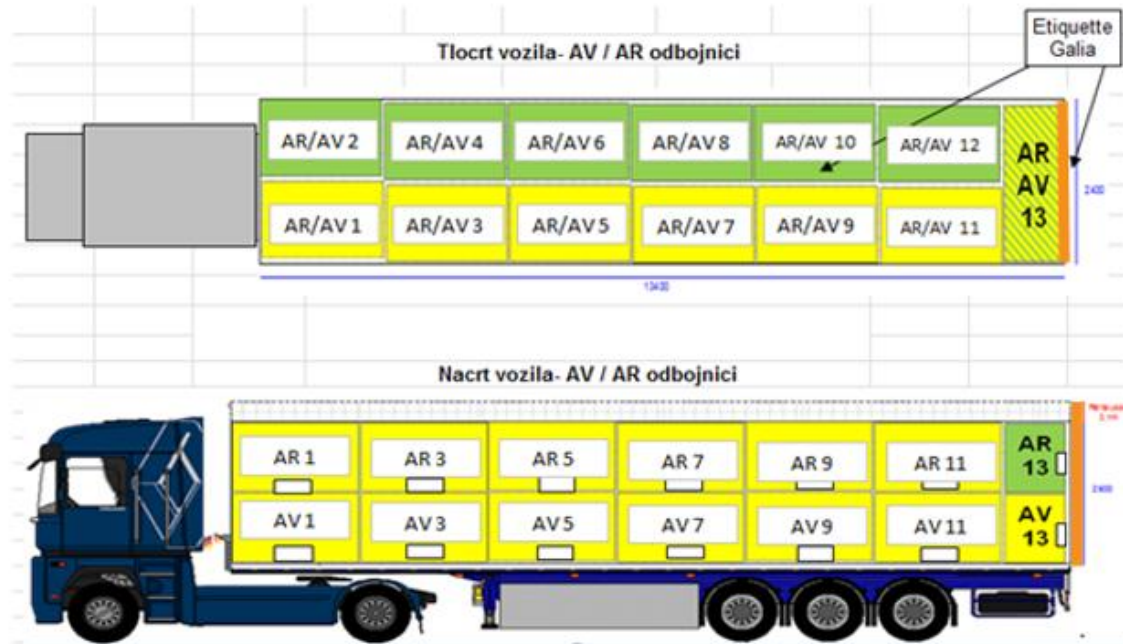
Etiquette Galia

Tlocrt vozila- AV / AR odbojnici

AR/AV 2
AR/AV 4
AR/AV 6
AR/AV 8
AR/AV 10
AR/AV 12
AR AV 13
AR/AV 1
AR/AV 3
AR/AV 5
AR/AV 7
AR/AV 9
AR/AV 11

2400

13400

Nacrt vozila- AV / AR odbojnici

AR 1
AR 3
AR 5
AR 7
AR 9
AR 11
AR 13
AV 1
AV 3
AV 5
AV 7
AV 9
AV 11
AV 13

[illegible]

2400